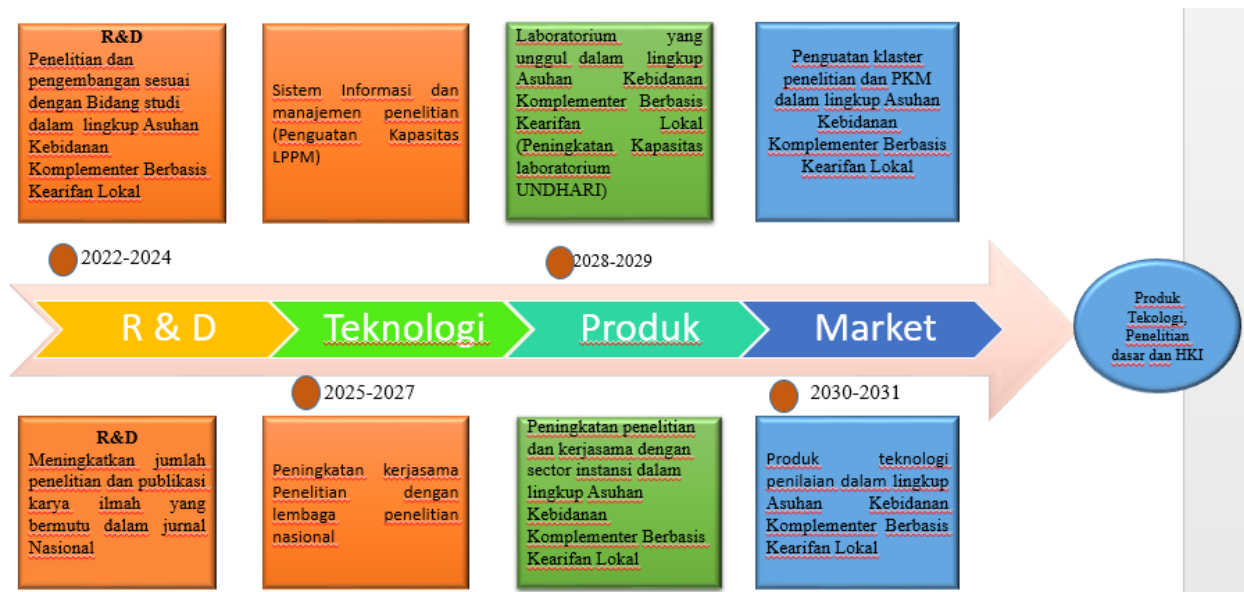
R&D
Penelitian dan pengembangan sesuai dengan Bidang studi dalam lingkup Asuhan Kebidanan Komplementer Berbasis Kearifan Lokal

Sistem Informasi dan manajemen penelitian (Penguatan Kapasitas LPPM)

Laboratorium yang unggul dalam lingkup Asuhan Kebidanan Komplementer Berbasis Kearifan Lokal (Peningkatan Kapasitas laboratorium UNDHARI)

Penguatan klaster penelitian dan PKM dalam lingkup Asuhan Kebidanan Komplementer Berbasis Kearifan Lokal

2022-2024

2028-2029

R & D

Teknologi

Produk

Market

Produk Tekologi, Penelitian dasar dan HKI

2025-2027

2030-2031

R&D
Meningkatkan jumlah penelitian dan publikasi karya ilmah yang bermutu dalam jurnal Nasional

Peningkatan kerjasama Penelitian dengan lembaga penelitian nasional

Peningkatan penelitian dan kerjasama dengan sector instansi dalam lingkup Asuhan Kebidanan Komplementer Berbasis Kearifan Lokal

Produk teknologi penilaian dalam lingkup Asuhan Kebidanan Komplementer Berbasis Kearifan Lokal